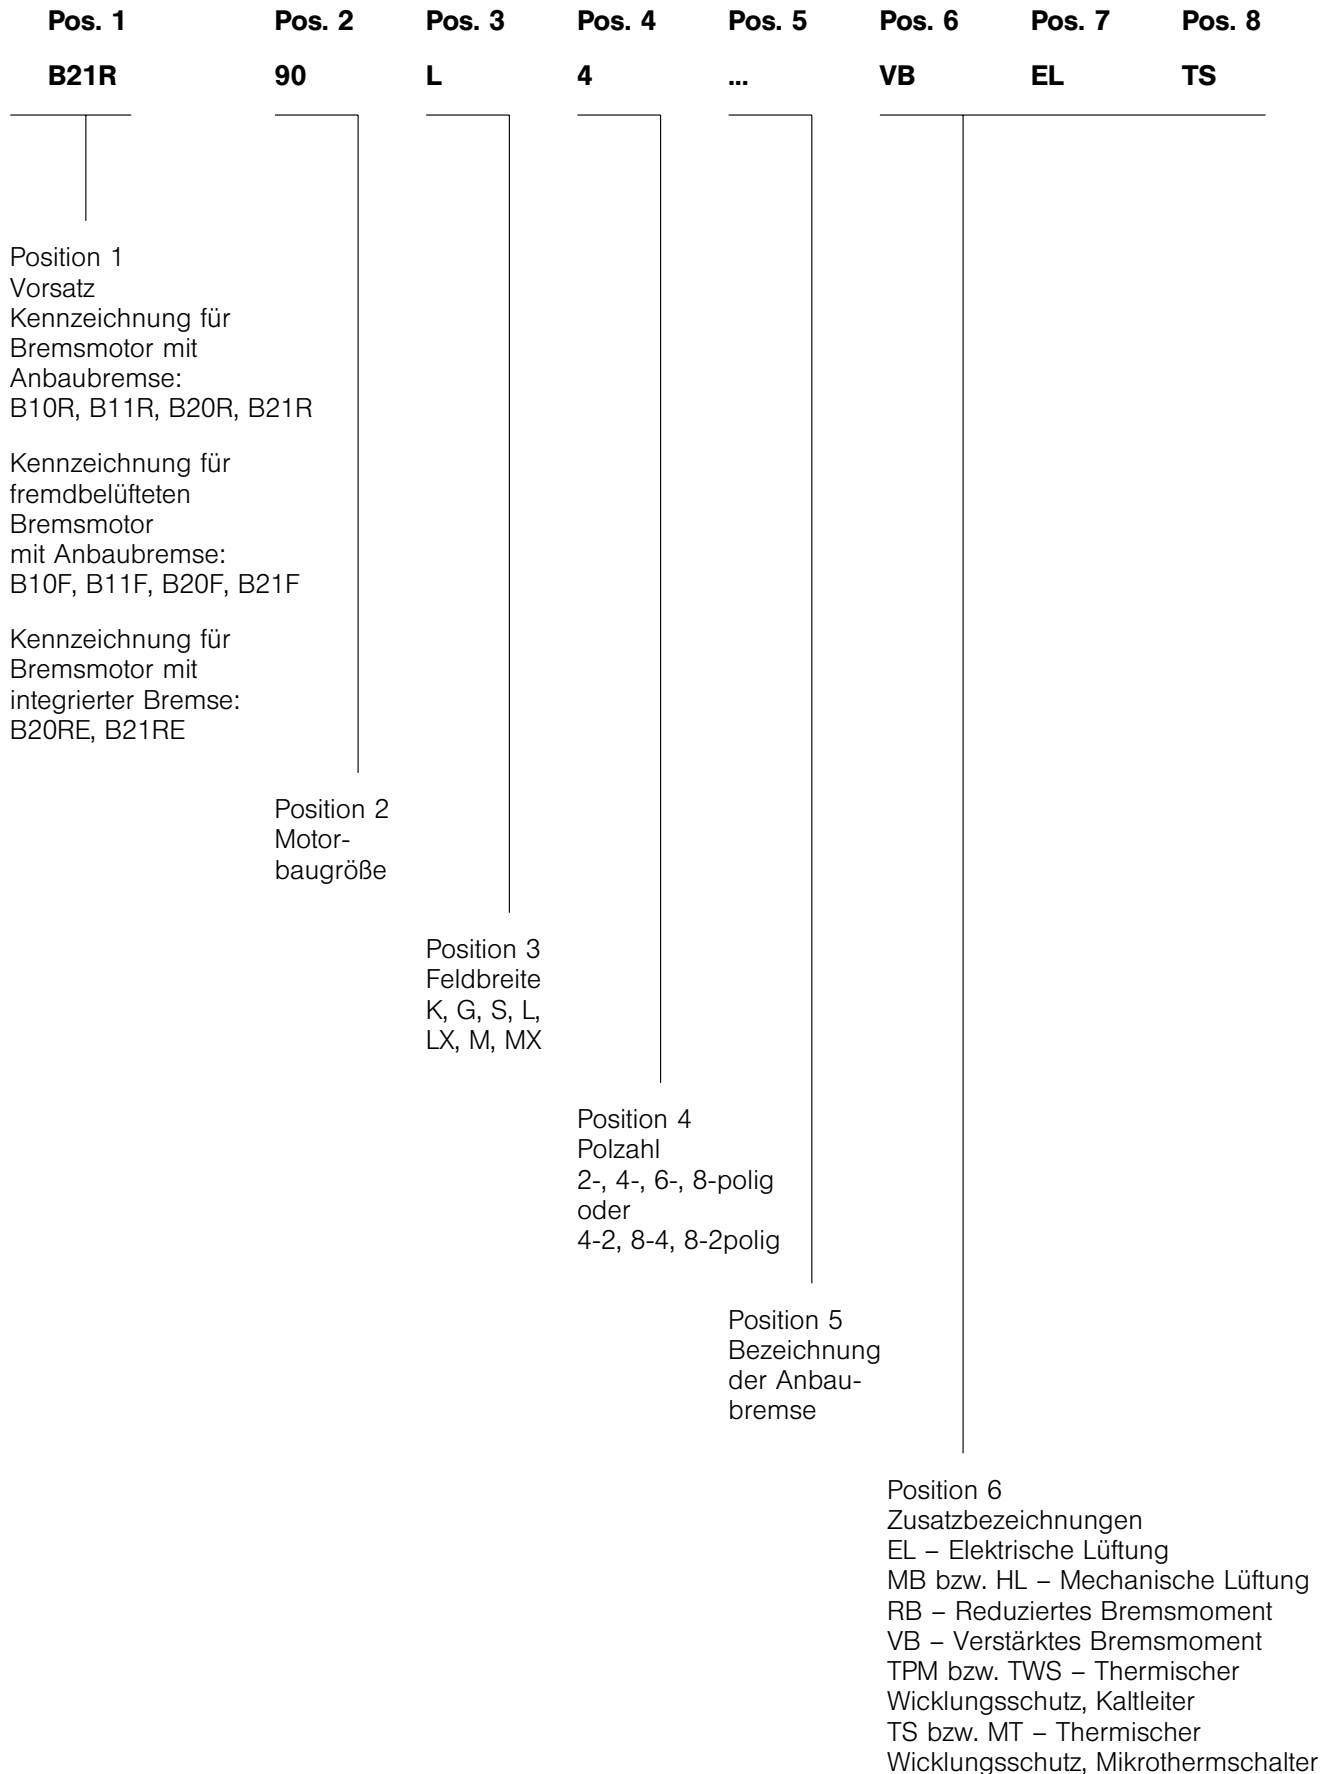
Pos. 1 Pos. 2 Pos. 3 Pos. 4 Pos. 5 Pos. 6 Pos. 7 Pos. 8

B21R 90 L 4 ... VB EL TS

Position 1
Vorsatz
Kennzeichnung für Bremsmotor mit Anbaubremse:
B10R, B11R, B20R, B21R

Kennzeichnung für fremdbelüfteten Bremsmotor mit Anbaubremse:
B10F, B11F, B20F, B21F

Kennzeichnung für Bremsmotor mit integrierter Bremse:
B20RE, B21RE

Position 2
Motorbaugröße

Position 3
Feldbreite
K, G, S, L, LX, M, MX

Position 4
Polzahl
2-, 4-, 6-, 8-polig
oder
4-2, 8-4, 8-2polig

Position 5
Bezeichnung der Anbaubremse

Position 6
Zusatzbezeichnungen
EL – Elektrische Lüftung
MB bzw. HL – Mechanische Lüftung
RB – Reduziertes Bremsmoment
VB – Verstärktes Bremsmoment
TPM bzw. TWS – Thermischer Wicklungsschutz, Kaltleiter
TS bzw. MT – Thermischer Wicklungsschutz, Mikrothermschalter